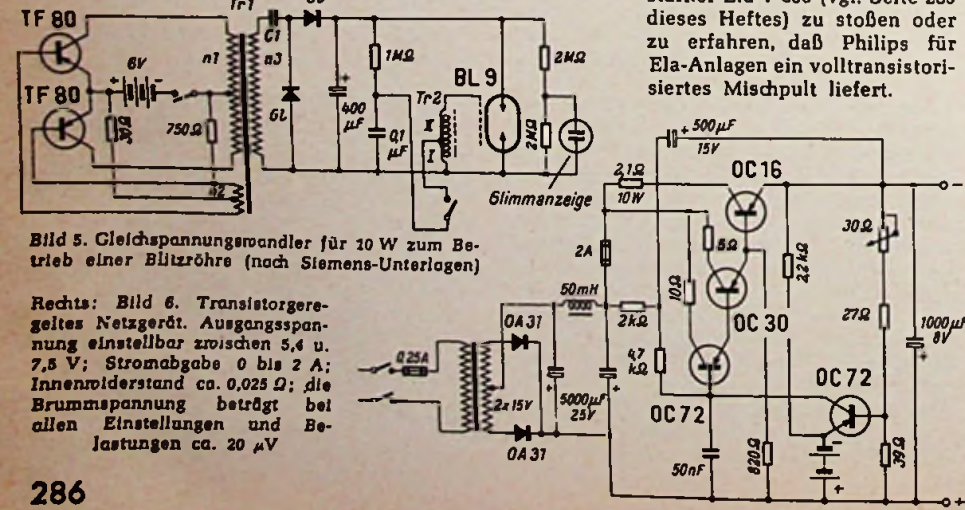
TF 80

TF 80

Tr1

6V

n1

n3

C1

Gl

1MΩ

400 µF

0,1 µF

Tr2

BL 9

2MΩ

2MΩ

Glimmanzeige

30Ω

750Ω

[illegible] dieses Heftes) zu stoßen oder zu erfahren, daß Philips für Ela-Anlagen ein volltransistorisiertes Mischpult liefert.

Bild 5. Gleichspannungswandler für 10 W zum Betrieb einer Blitzröhre (nach Siemens-Unterlagen)

Rechts: Bild 6. Transistorgeregeltes Netzgerät. Ausgangsspannung einstellbar zwischen 5,4 u. 7,5 V; Stromabgabe 0 bis 2 A; Innenwiderstand ca. 0,025 Ω; die Brummspannung beträgt bei allen Einstellungen und Belastungen ca. 20 µV

+ 500µF 15V

2,1Ω 10W

OC 16

2A

5Ω

2,2kΩ

30Ω

50mH

10Ω

OC 30

27Ω

1000µF 8V

OA 31

2kΩ

0,25A

47 kΩ

OC 72

2x15V

5000µF 25V

OC 72

OA 31

50nF

820Ω

39Ω

286